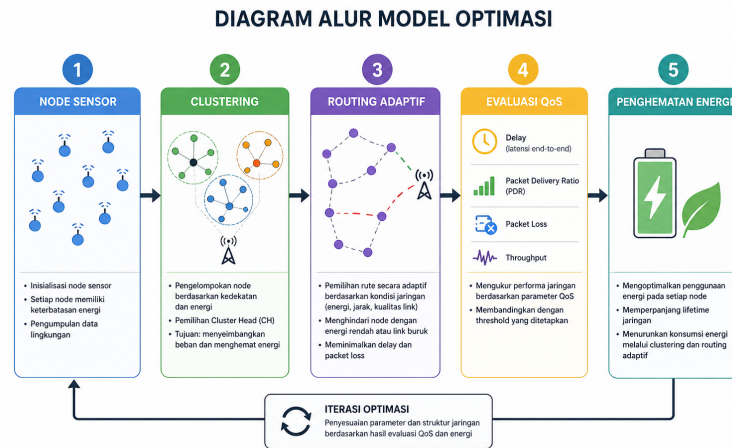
DIAGRAM ALUR MODEL OPTIMASI

1

NODE SENSOR

• Inisialisasi node sensor
• Setiap node memiliki keterbatasan energi
• Pengumpulan data lingkungan

2

CLUSTERING

• Pengelompokan node berdasarkan kedekatan dan energi
• Pemilihan Cluster Head (CH)
• Tujuan: menyeimbangkan beban dan menghemat energi

3

ROUTING ADAPTIF

• Pemilihan rute secara adaptif berdasarkan kondisi jaringan (energi, jarak, kualitas link)
• Menghindari node dengan energi rendah atau link buruk
• Meminimalkan delay dan packet loss

4

EVALUASI QoS

Delay (latensi end-to-end)

Packet Delivery Ratio (PDR)

Packet Loss

Throughput

• Mengukur performa jaringan berdasarkan parameter QoS
• Membandingkan dengan threshold yang ditetapkan

5

PENGHEMATAN ENERGI

• Mengoptimalkan penggunaan energi pada setiap node
• Memperpanjang lifetime jaringan
• Menurunkan konsumsi energi melalui clustering dan routing adaptif

ITERASI OPTIMASI

Penyesuaian parameter dan struktur jaringan berdasarkan hasil evaluasi QoS dan energi